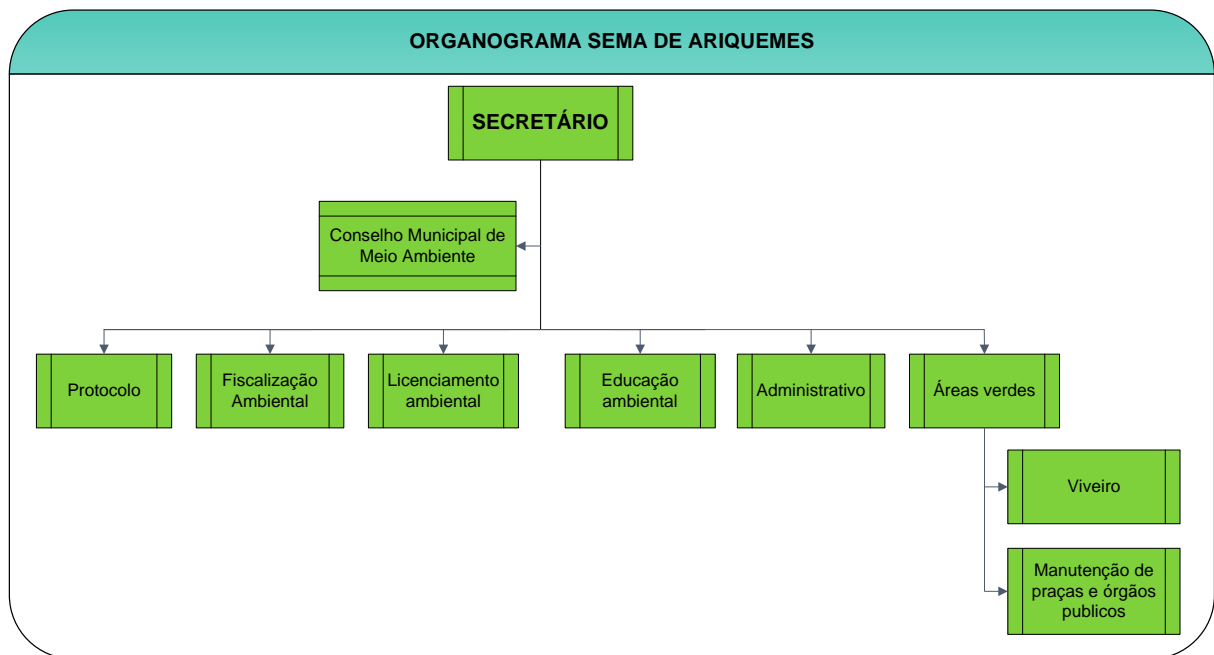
ORGANOGRAMA SEMA DE ARIQUEMES

SECRETÁRIO

Conselho Municipal de Meio Ambiente

Protocolo

Fiscalização Ambiental

Licenciamento ambiental

Educação ambiental

Administrativo

Áreas verdes

Viveiro

Manutenção de praças e órgãos publicos